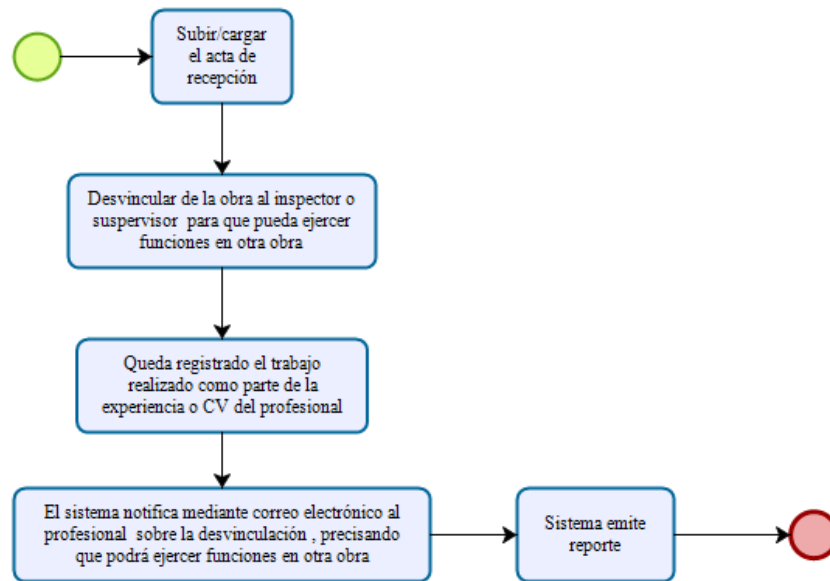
Subir/cargar el acta de recepción

Desvincular de la obra al inspector o suspervisor para que pueda ejercer funciones en otra obra

Queda registrado el trabajo realizado como parte de la experiencia o CV del profesional

El sistema notifica mediante correo electrónico al profesional sobre la desvinculación , precisando que podrá ejercer funciones en otra obra

Sistema emite reporte